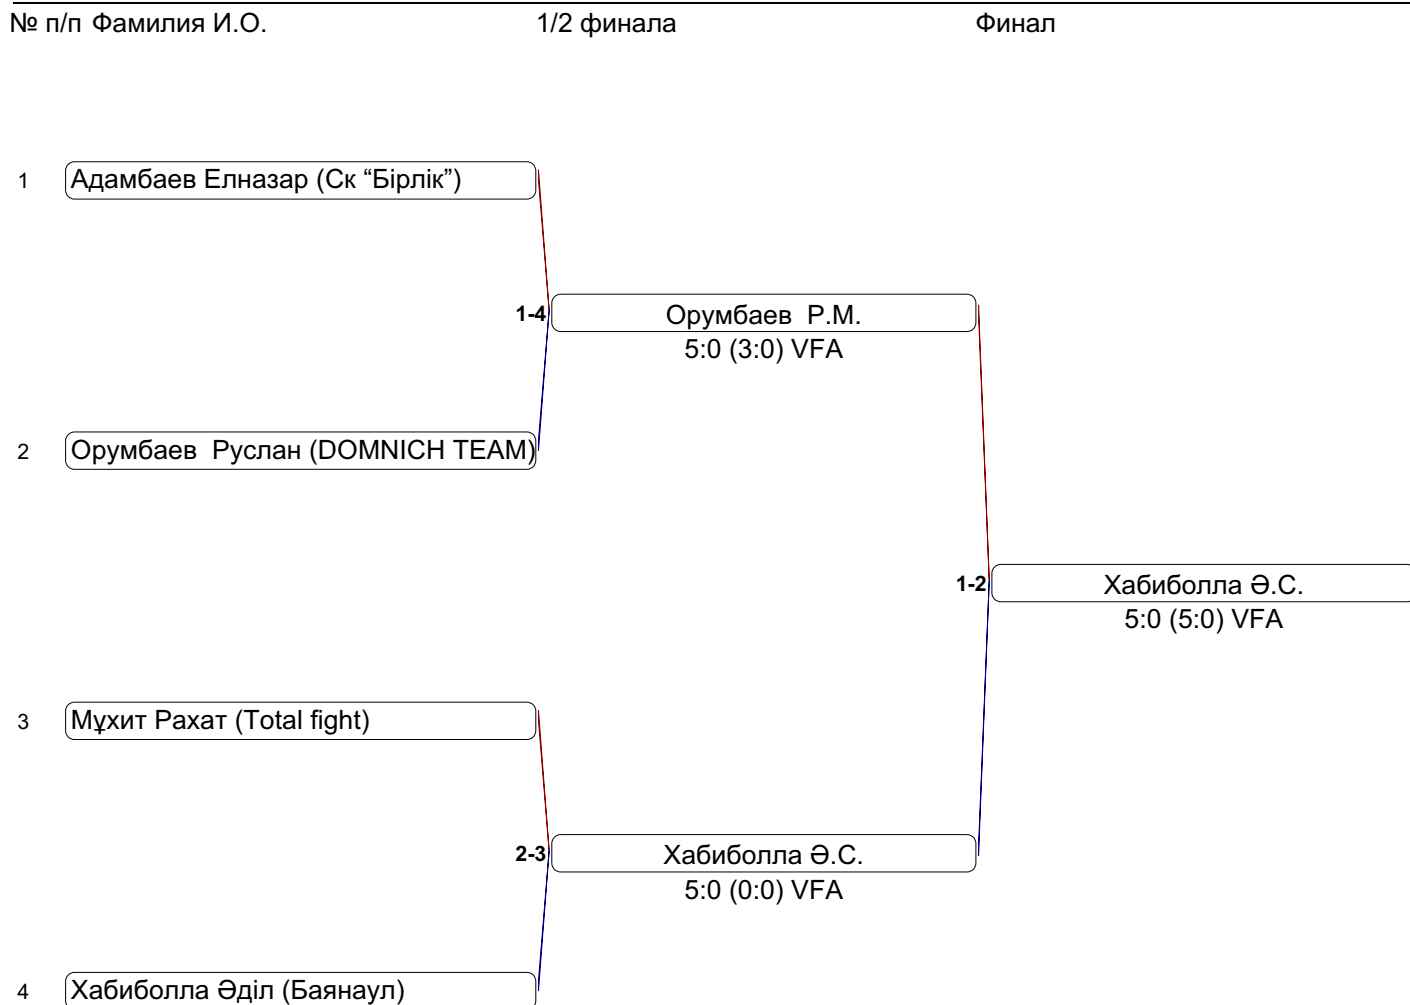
№ п/п Фамилия И.О.

1/2 финала

Финал

1 Адамбаев Елназар (Ск “Бірлік”)

1-4 Орумбаев Р.М.
5:0 (3:0) VFA

2 Орумбаев Руслан (DOMNICH TEAM)

1-2 Хабиболла Ә.С.
5:0 (5:0) VFA

3 Мұхит Рахат (Total fight)

2-3 Хабиболла Ә.С.
5:0 (0:0) VFA

4 Хабиболла Әділ (Баянаул)